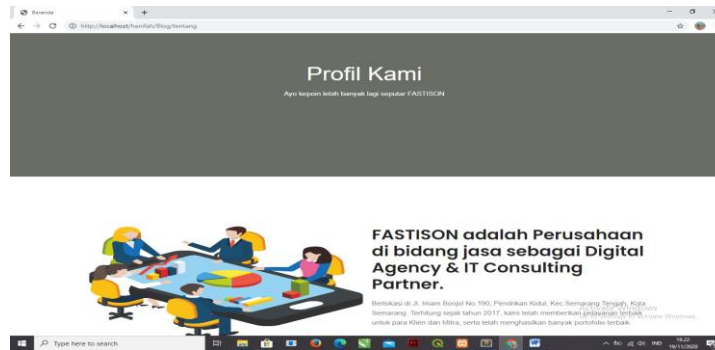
Beranda

http://localhost/hanifah/Blog/tentang

Profil Kami

Ayo kepoin lebih banyak lagi seputar FASTISON

FASTISON adalah Perusahaan di bidang jasa sebagai Digital Agency & IT Consulting Partner.

Berlokasi di Jl. Imam Bonjol No.190, Pendrikan Kidul, Kec.Semarang Tengah, Kota Semarang. Terhitung sejak tahun 2017, kami telah memberikan pelayanan terbaik untuk para Klien dan Mitra, serta telah menghasilkan banyak portofolio terbaik.

Activate Windows
Go to Settings to activate Windows.

Type here to search

IND 19:22 19/11/2020